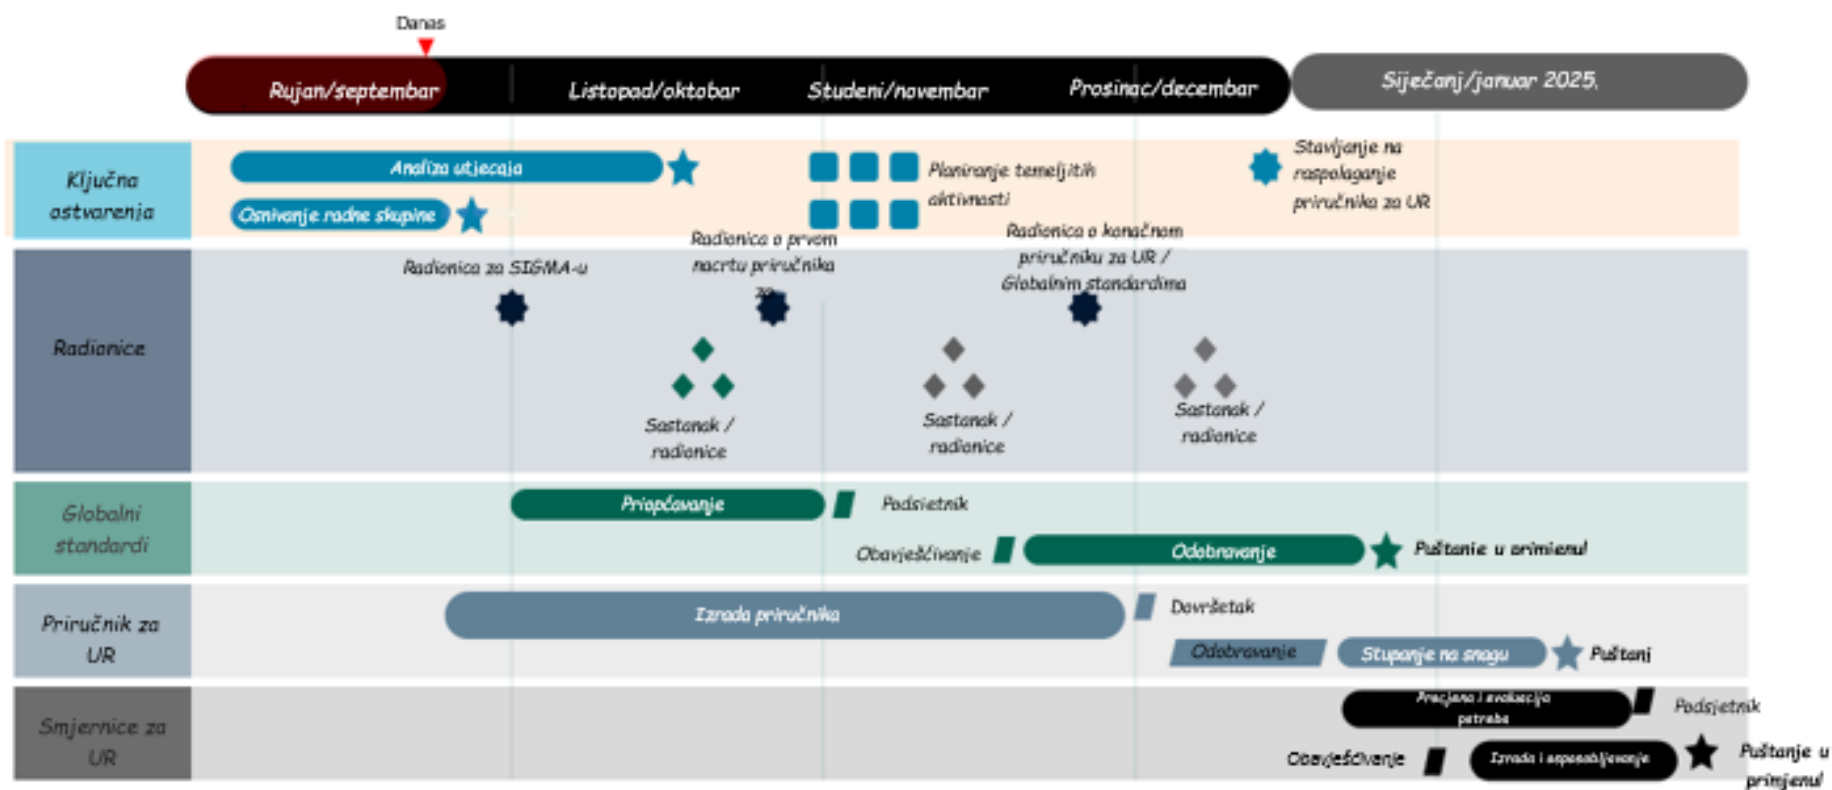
Danas

Rujan/septembar

Listopad/oktobar

Studeni/novembar

Prosinac/decembar

Siječanj/januar 2025.

Ključna ostvarenja

Analiza utjecaja

Osnivanje radne skupine

Planiranje temeljitih aktivnosti

Stavljanje na raspolaganje priručnika za UR

Radionice

Radionica za SIGMA-u

Radionica o prvom nacrtu priručnika za

Radionica o konačnom priručniku za UR / Globalnim standardima

Sastanak / radionice

Sastanak / radionice

Sastanak / radionice

Globalni standardi

Prisjećavanje

Podsjetnik

Obavješćivanje

Odobravanje

Puštanje u primjenu

Priručnik za UR

Izrada priručnika

Dovršetak

Odobravanje

Stupanje na snagu

Puštanje

Smjernice za UR

Procjena i evaluacija potreba

Podsjetnik

Obavješćivanje

Izrada i osposobljavanje

Puštanje u primjenu